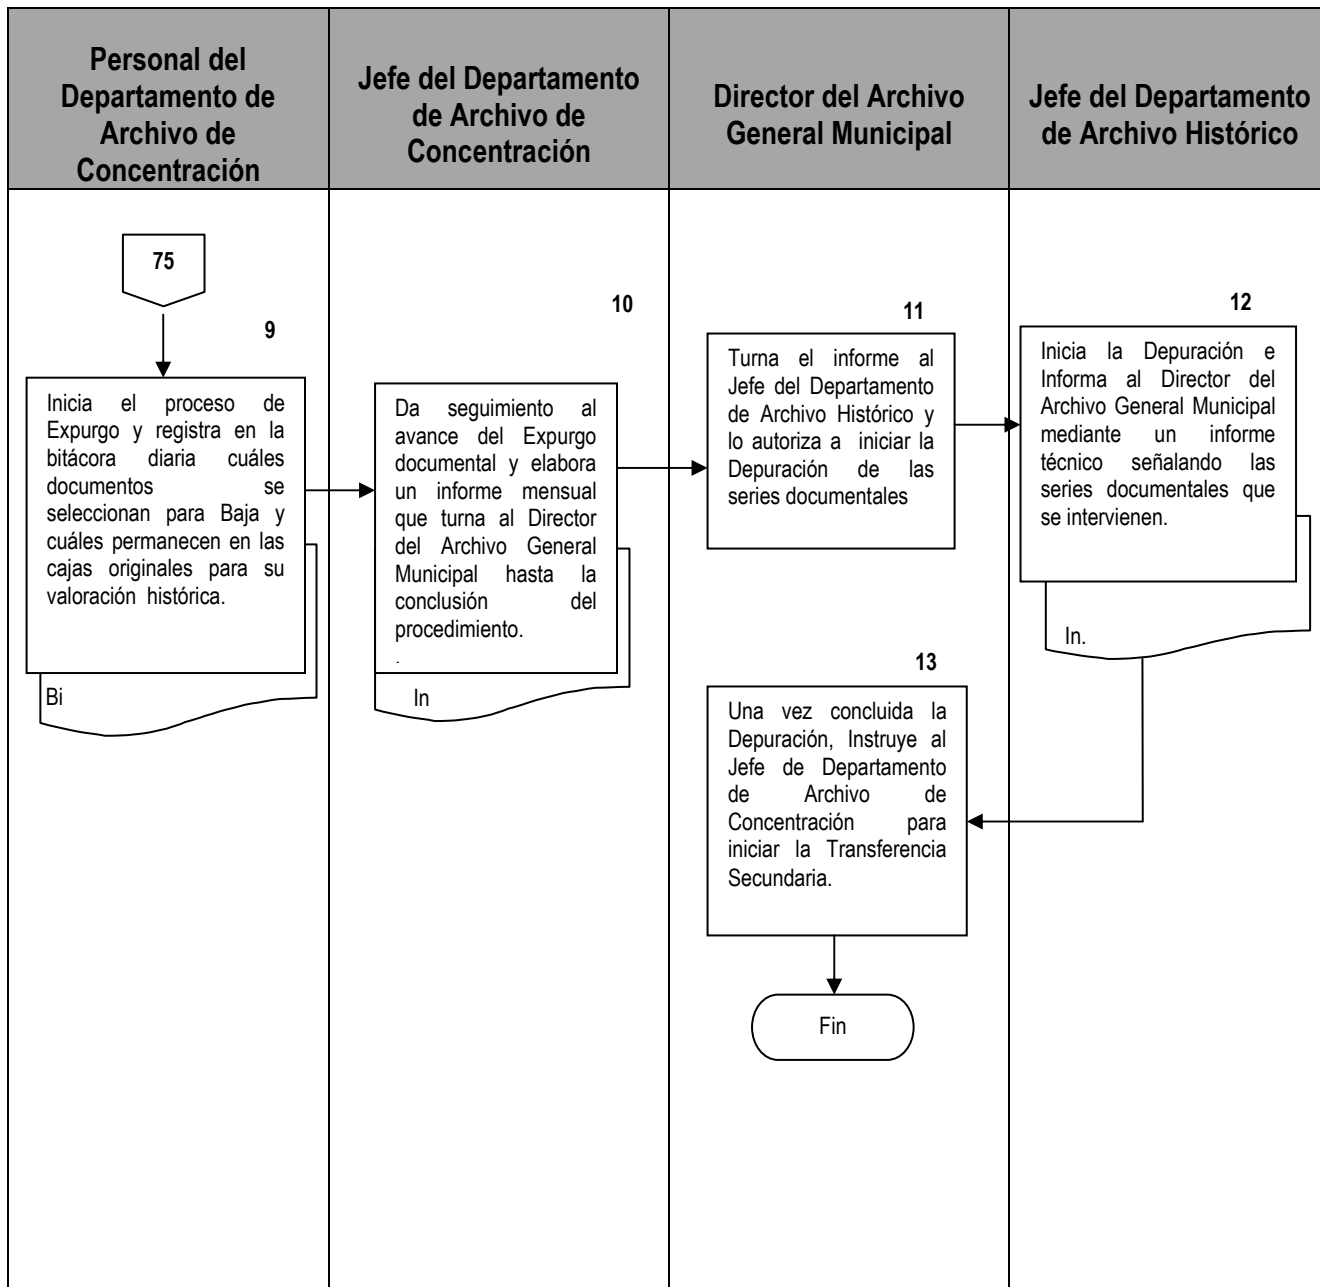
| Personal del Departamento de Archivo de Concentración | Jefe del Departamento de Archivo de Concentración | Director del Archivo General Municipal | Jefe del Departamento de Archivo Histórico |
|---|---|---|---|

75

9

Inicia el proceso de Expurgo y registra en la bitácora diaria cuáles documentos se seleccionan para Baja y cuáles permanecen en las cajas originales para su valoración histórica.

Bi

10

Da seguimiento al avance del Expurgo documental y elabora un informe mensual que turna al Director del Archivo General Municipal hasta la conclusión del procedimiento.
.

In

11

Turna el informe al Jefe del Departamento de Archivo Histórico y lo autoriza a iniciar la Depuración de las series documentales

12

Inicia la Depuración e Informa al Director del Archivo General Municipal mediante un informe técnico señalando las series documentales que se intervienen.

In.

13

Una vez concluida la Depuración, Instruye al Jefe de Departamento de Archivo de Concentración para iniciar la Transferencia Secundaria.

Fin